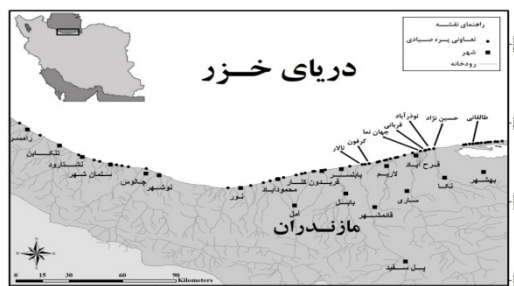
راهنمای نقشه
تعاونی پره صیادی
شهر
رودخانه

دریای خزر

طالقانی
حسین نژاد
نوذرآباد
قربانی
جهان نما
گرکون
تالار
فرح آباد
لاریم
بابلسر
فریدونکنار
محمودآباد
نور
نوشهر
چالوس
سلمان شهر
تنکابن
رامسر
عباس‌آباد
بهشهر
نکا
ساری
قائمشهر
بابل
آمل
مازندران
پل سفید

N
0 15 30 60 90
Kilometers